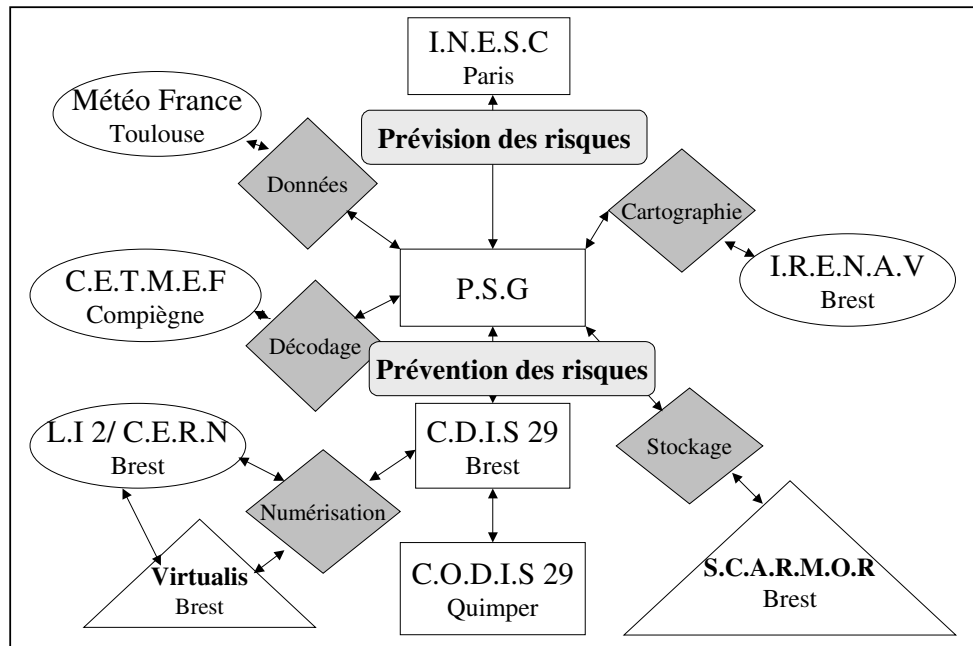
I.N.E.S.C
Paris

Météo France
Toulouse

Prévision des risques

Données

Cartographie

I.R.E.N.A.V
Brest

C.E.T.M.E.F
Compiègne

P.S.G

Décodage

Prévention des risques

L.I 2/ C.E.R.N
Brest

C.D.I.S 29
Brest

Stockage

Numérisation

Virtualis
Brest

C.O.D.I.S 29
Quimper

S.C.A.R.M.O.R
Brest